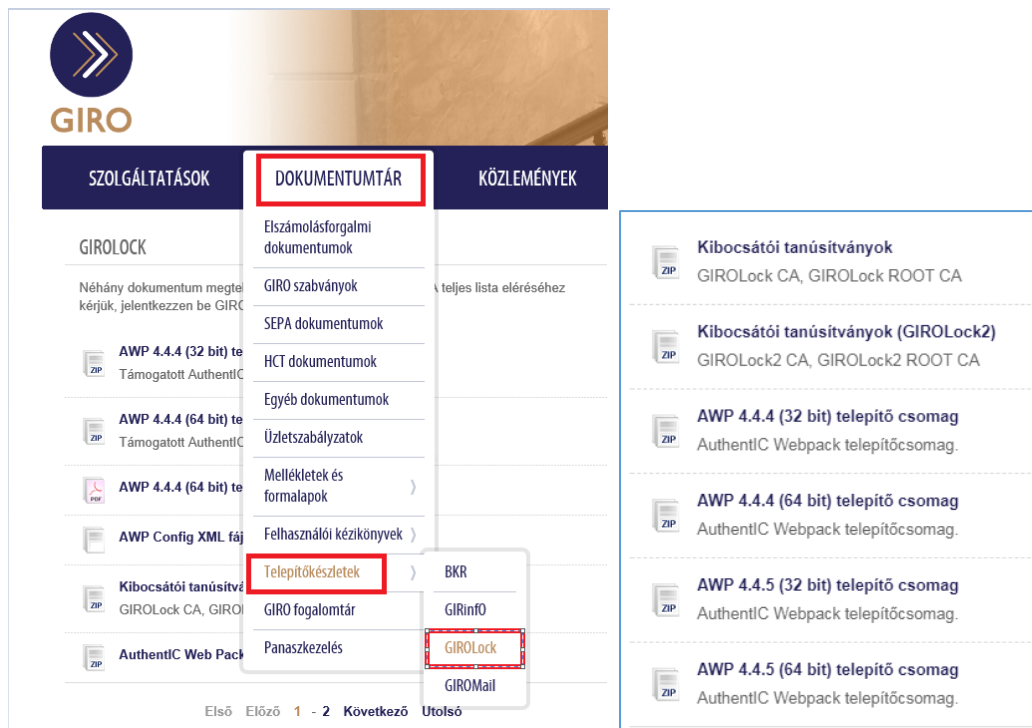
GIRO

SZOLGÁLTATÁSOK

DOKUMENTUMTÁR

KÖZLEMÉNYEK

GIROLOCK

Néhány dokumentum megtek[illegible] A teljes lista eléréséhez kérjük, jelentkezzen be GIRO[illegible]

ZIP AWP 4.4.4 (32 bit) te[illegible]
Támogatott AuthentIC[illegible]

ZIP AWP 4.4.4 (64 bit) te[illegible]
Támogatott AuthentIC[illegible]

PDF AWP 4.4.4 (64 bit) te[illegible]

AWP Config XML fáj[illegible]

ZIP Kibocsátói tanúsítvá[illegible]
GIROLock CA, GIROL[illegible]

ZIP AuthentIC Web Pack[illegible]

Elszámolásforgalmi dokumentumok

GIRO szabványok

SEPA dokumentumok

HCT dokumentumok

Egyéb dokumentumok

Üzletszabályzatok

Mellékletek és formalapok 〉

Felhasználói kézikönyvek 〉

Telepítőkészletek 〉

GIRO fogalomtár

Panaszkezelés

BKR

GIRinfO

GIROLock

GIROMail

Első Előző 1 - 2 Következő Utolsó

ZIP Kibocsátói tanúsítványok
GIROLock CA, GIROLock ROOT CA

ZIP Kibocsátói tanúsítványok (GIROLock2)
GIROLock2 CA, GIROLock2 ROOT CA

ZIP AWP 4.4.4 (32 bit) telepítő csomag
AuthentIC Webpack telepítőcsomag.

ZIP AWP 4.4.4 (64 bit) telepítő csomag
AuthentIC Webpack telepítőcsomag.

ZIP AWP 4.4.5 (32 bit) telepítő csomag
AuthentIC Webpack telepítőcsomag.

ZIP AWP 4.4.5 (64 bit) telepítő csomag
AuthentIC Webpack telepítőcsomag.